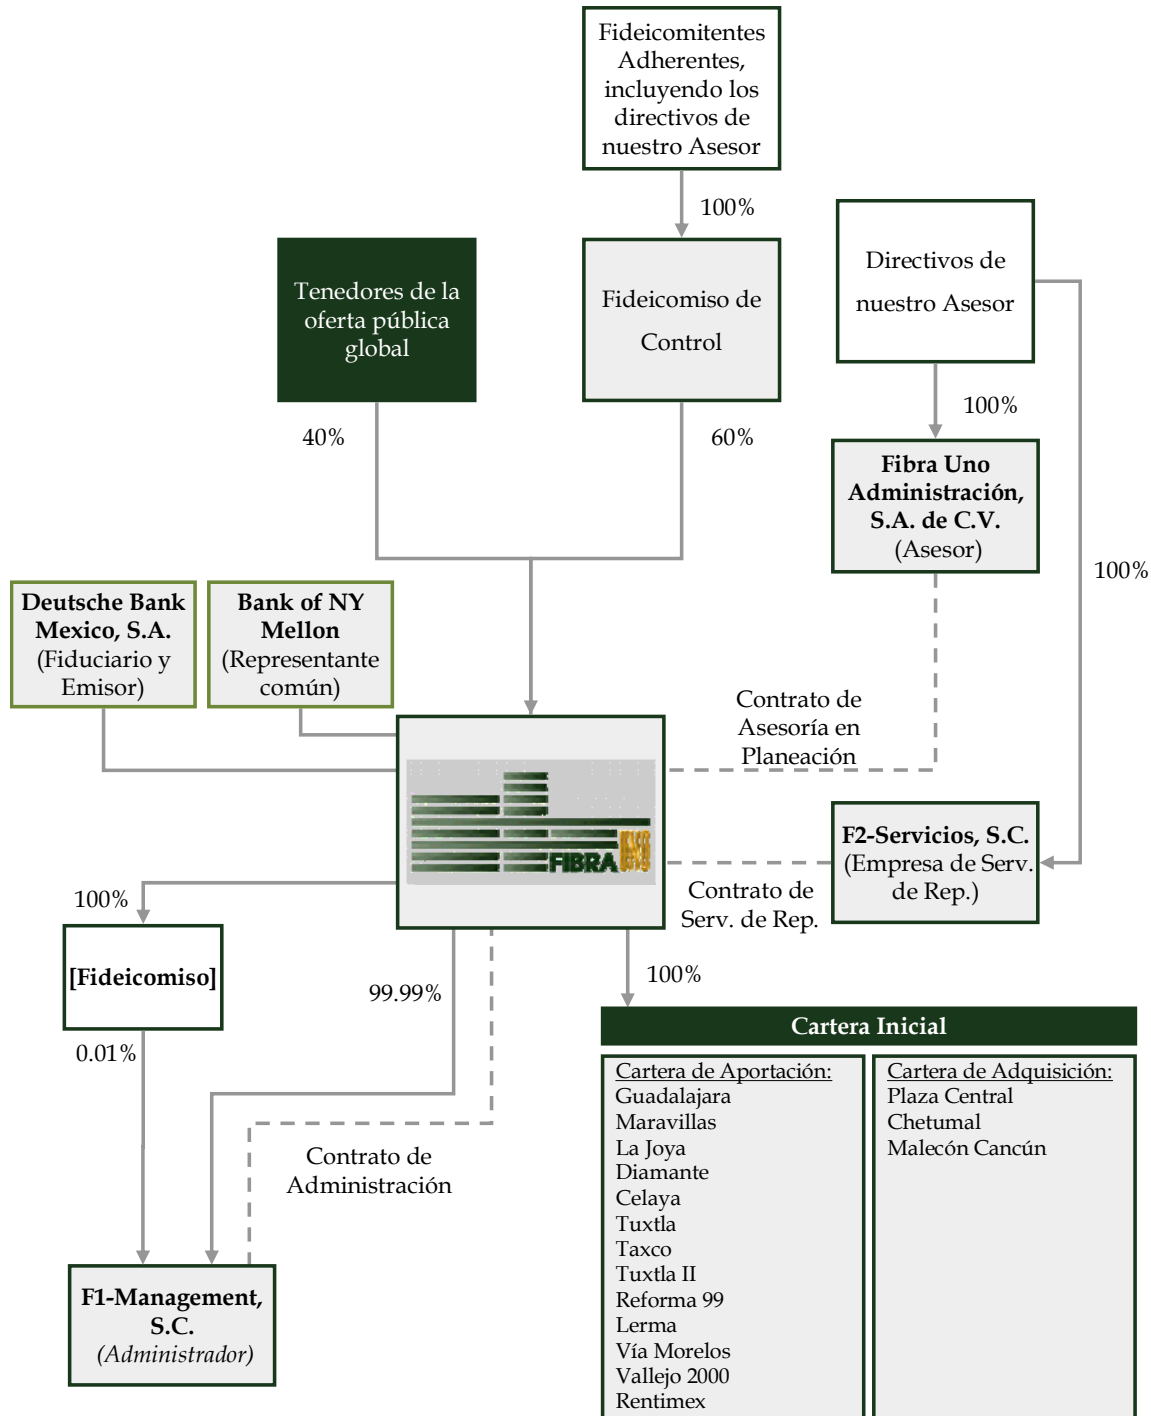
Fideicomitentes Adherentes, incluyendo los directivos de nuestro Asesor

100%

Tenedores de la oferta pública global

Fideicomiso de Control

Directivos de nuestro Asesor

40%

60%

100%

Fibra Uno Administración, S.A. de C.V. (Asesor)

100%

Deutsche Bank Mexico, S.A. (Fiduciario y Emisor)

Bank of NY Mellon (Representante común)

Contrato de Asesoría en Planeación

FIBRA

F2-Servicios, S.C. (Empresa de Serv. de Rep.)

Contrato de Serv. de Rep.

100%

[Fideicomiso]

99.99%

100%

Cartera Inicial

0.01%

Cartera de Aportación:
Guadalajara
Maravillas
La Joya
Diamante
Celaya
Tuxtla
Taxco
Tuxtla II
Reforma 99
Lerma
Vía Morelos
Vallejo 2000
Rentimex

Cartera de Adquisición:
Plaza Central
Chetumal
Malecón Cancún

Contrato de Administración

F1-Management, S.C. (Administrador)